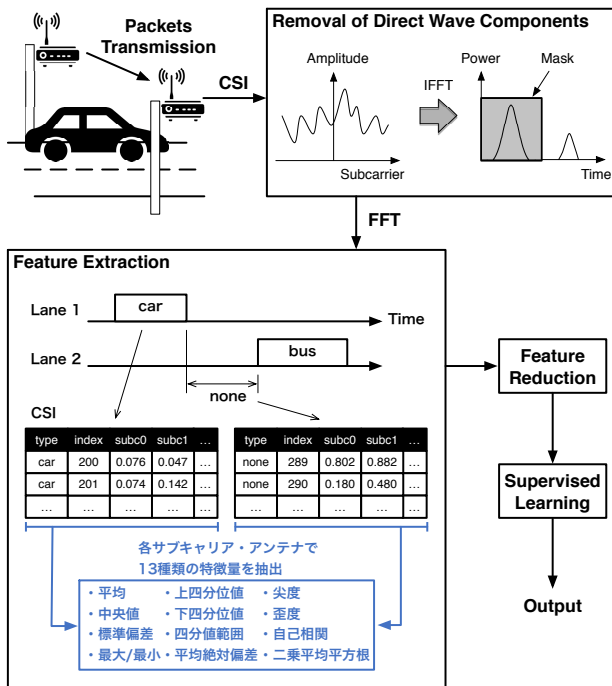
Packets Transmission

CSI

Removal of Direct Wave Components

Amplitude

Subcarrier

IFFT

Power

Mask

Time

FFT

Feature Extraction

Lane 1

car

Time

Lane 2

bus

none

CSI

| type | index | subc0 | subc1 | … |
|---|---|---|---|---|
| car | 200 | 0.076 | 0.047 | … |
| car | 201 | 0.074 | 0.142 | … |
| … | … | … | … | … |

| type | index | subc0 | subc1 | … |
|---|---|---|---|---|
| none | 289 | 0.802 | 0.882 | … |
| none | 290 | 0.180 | 0.480 | … |
| … | … | … | … | … |

各サブキャリア・アンテナで
13種類の特徴量を抽出

・平均 ・上四分位値 ・尖度
・中央値 ・下四分位値 ・歪度
・標準偏差 ・四分値範囲 ・自己相関
・最大/最小 ・平均絶対偏差 ・二乗平均平方根

Feature Reduction

Supervised Learning

Output